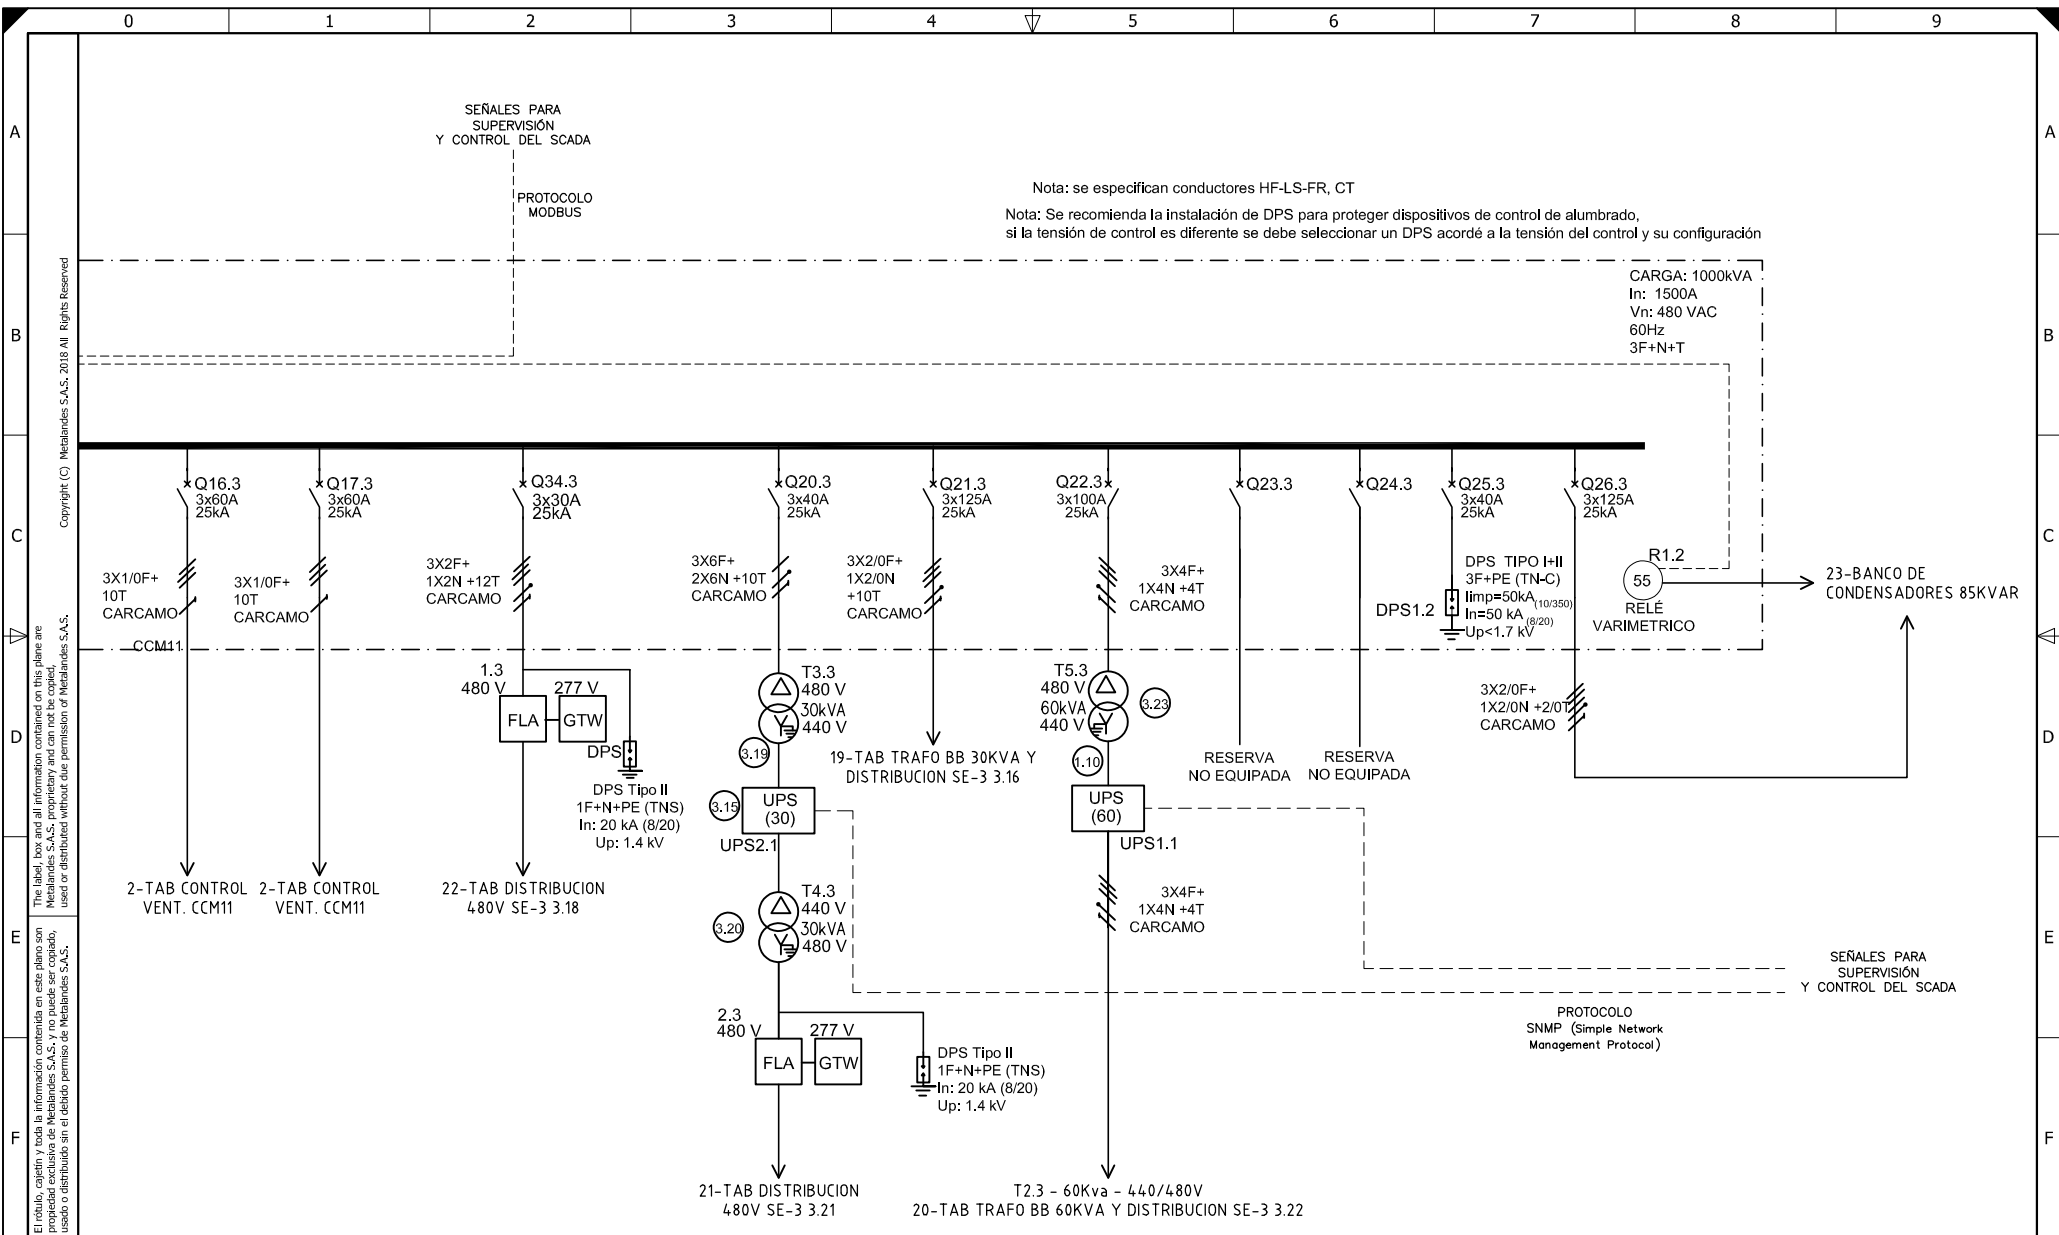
0 1 2 3 4 5 6 7 8 9

A
B
C
D
E
F

Copyright (C) Metalandes S.A.S. 2018 All Rights Reserved

The label, box and all information contained on this plane are Metalandes S.A.S. proprietary and can not be copied, used or distributed without due permission of Metalandes S.A.S.

El rótulo, cajetín y toda la información contenida en este plano son propiedad exclusiva de Metalandes S.A.S. y no puede ser copiado, usado o distribuido sin el debido permiso de Metalandes S.A.S.

SEÑALES PARA SUPERVISIÓN Y CONTROL DEL SCADA

PROTOCOLO MODBUS

Nota: se especifican conductores HF-LS-FR, CT

Nota: Se recomienda la instalación de DPS para proteger dispositivos de control de alumbrado, si la tensión de control es diferente se debe seleccionar un DPS acordé a la tensión del control y su configuración

CARGA: 1000kVA
In: 1500A
Vn: 480 VAC
60Hz
3F+N+T

Q16.3 3x60A 25kA
Q17.3 3x60A 25kA
Q34.3 3x30A 25kA
Q20.3 3x40A 25kA
Q21.3 3x125A 25kA
Q22.3 3x100A 25kA
Q23.3
Q24.3
Q25.3 3x40A 25kA
Q26.3 3x125A 25kA

3X1/0F+ 10T CARCAMO
3X1/0F+ 10T CARCAMO
3X2F+ 1X2N +12T CARCAMO
3X6F+ 2X6N +10T CARCAMO
3X2/0F+ 1X2/0N +10T CARCAMO
3X4F+ 1X4N +4T CARCAMO

DPS TIPO I+II
3F+PE (TN-C)
Iimp=50kA (10/350)
In=50 kA (8/20)
Up<1.7 kV
DPS1.2

R1.2
55
RELÉ VARIMETRICO

23-BANCO DE CONDENSADORES 85KVAR

CCM11

1.3
480 V
277 V
FLA
GTW
DPS
DPS Tipo II
1F+N+PE (TNS)
In: 20 kA (8/20)
Up: 1.4 kV

T3.3
480 V
30kVA
440 V
3.19
3.15
UPS (30)
UPS2.1

T4.3
440 V
30kVA
480 V
3.20

19-TAB TRAFO BB 30KVA Y DISTRIBUCION SE-3 3.16

T5.3
480 V
60kVA
440 V
3.23
1.10
UPS (60)
UPS1.1

3X4F+ 1X4N +4T CARCAMO

RESERVA NO EQUIPADA
RESERVA NO EQUIPADA

3X2/0F+ 1X2/0N +2/0T CARCAMO

2-TAB CONTROL VENT. CCM11
2-TAB CONTROL VENT. CCM11
22-TAB DISTRIBUCION 480V SE-3 3.18

SEÑALES PARA SUPERVISIÓN Y CONTROL DEL SCADA

PROTOCOLO SNMP (Simple Network Management Protocol)

2.3
480 V
277 V
FLA
GTW
DPS Tipo II
1F+N+PE (TNS)
In: 20 kA (8/20)
Up: 1.4 kV

21-TAB DISTRIBUCION 480V SE-3 3.21

T2.3 - 60Kva - 440/480V
20-TAB TRAFO BB 60KVA Y DISTRIBUCION SE-3 3.22